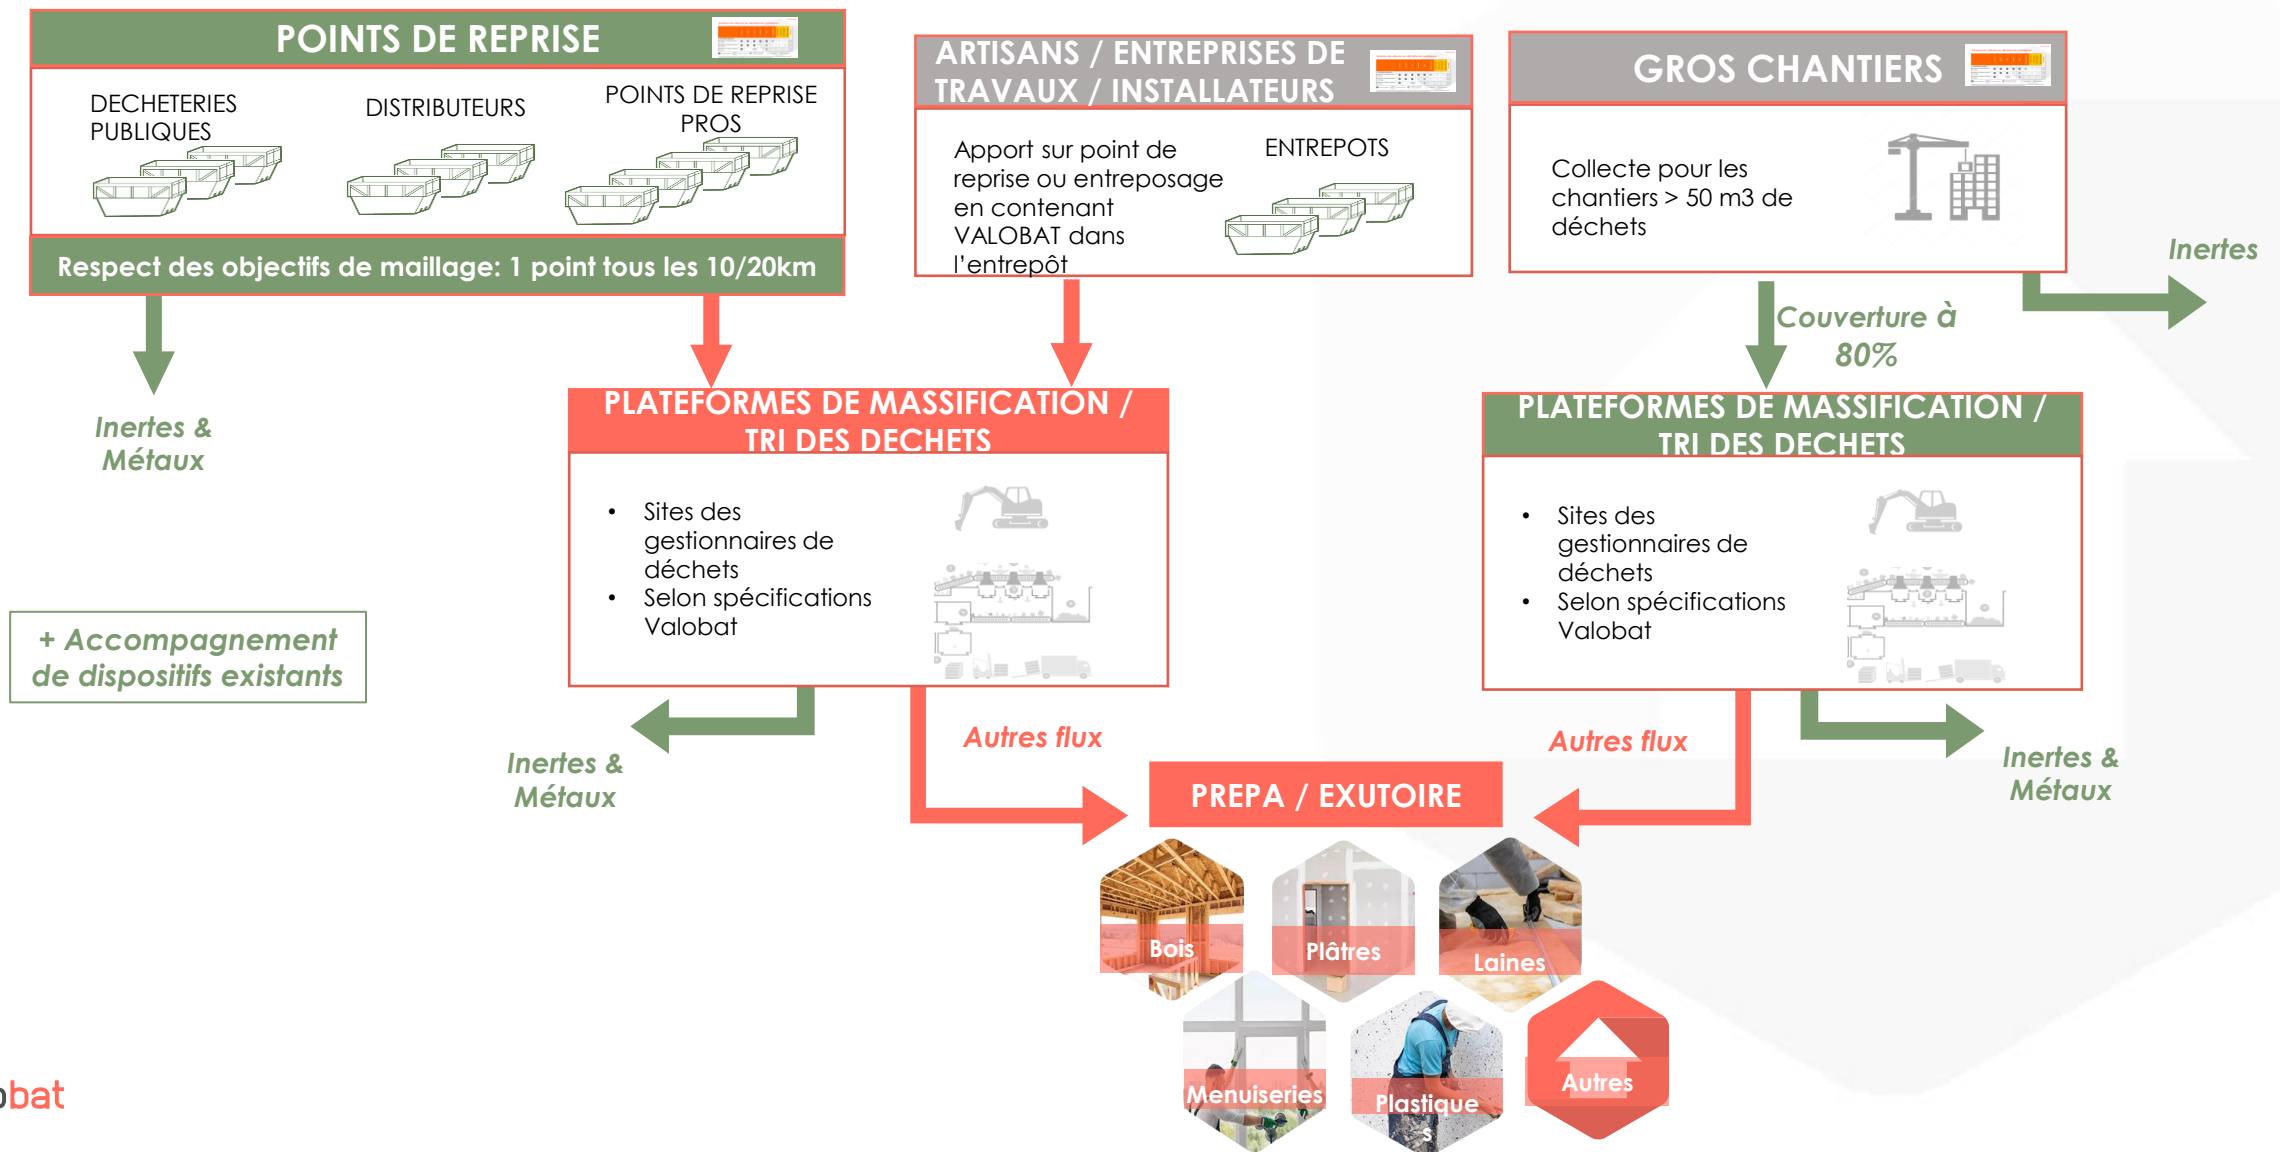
POINTS DE REPRISE

DECHETERIES PUBLIQUES

DISTRIBUTEURS

POINTS DE REPRISE PROS

Respect des objectifs de maillage: 1 point tous les 10/20km

ARTISANS / ENTREPRISES DE TRAVAUX / INSTALLATEURS

Apport sur point de reprise ou entreposage en contenant VALOBAT dans l'entrepôt

ENTREPOTS

GROS CHANTIERS

Collecte pour les chantiers > 50 m3 de déchets

Inertes

Couverture à 80%

Inertes & Métaux

PLATEFORMES DE MASSIFICATION / TRI DES DECHETS

• Sites des gestionnaires de déchets
• Selon spécifications Valobat

PLATEFORMES DE MASSIFICATION / TRI DES DECHETS

• Sites des gestionnaires de déchets
• Selon spécifications Valobat

+ Accompagnement de dispositifs existants

Inertes & Métaux

Autres flux

Autres flux

Inertes & Métaux

PREPA / EXUTOIRE

Bois

Plâtres

Laines

Menuiseries

Plastiques

Autres

bat